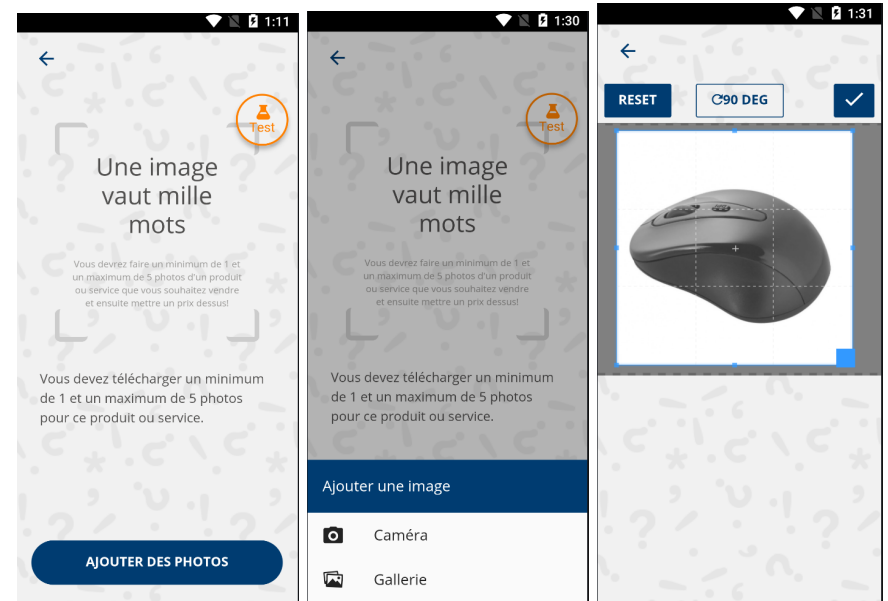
1:11

←

Test

Une image vaut mille mots

Vous devrez faire un minimum de 1 et un maximum de 5 photos d'un produit ou service que vous souhaitez vendre et ensuite mettre un prix dessus!

Vous devez télécharger un minimum de 1 et un maximum de 5 photos pour ce produit ou service.

AJOUTER DES PHOTOS

1:30

←

Test

Une image vaut mille mots

Vous devrez faire un minimum de 1 et un maximum de 5 photos d'un produit ou service que vous souhaitez vendre et ensuite mettre un prix dessus!

Vous devez télécharger un minimum de 1 et un maximum de 5 photos pour ce produit ou service.

Ajouter une image

Caméra

Gallerie

1:31

←

RESET

90 DEG